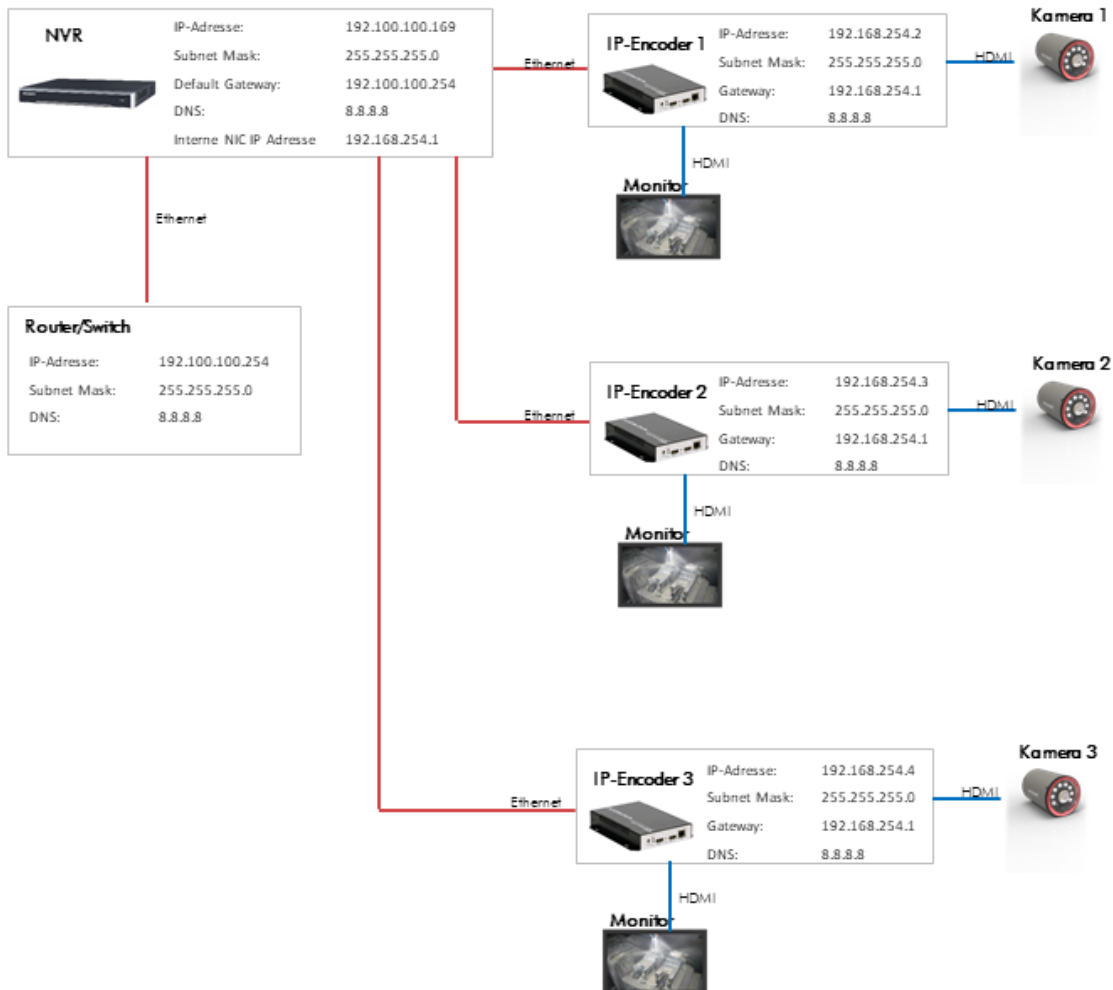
NVR

IP-Adresse: 192.100.100.169
Subnet Mask: 255.255.255.0
Default Gateway: 192.100.100.254
DNS: 8.8.8.8
Interne NIC IP Adresse 192.168.254.1

Ethernet

IP-Encoder 1
IP-Adresse: 192.168.254.2
Subnet Mask: 255.255.255.0
Gateway: 192.168.254.1
DNS: 8.8.8.8

HDMI

Kamera 1

HDMI

Monitor

Ethernet

Router/Switch
IP-Adresse: 192.100.100.254
Subnet Mask: 255.255.255.0
DNS: 8.8.8.8

Kamera 2

Ethernet

IP-Encoder 2
IP-Adresse: 192.168.254.3
Subnet Mask: 255.255.255.0
Gateway: 192.168.254.1
DNS: 8.8.8.8

HDMI

HDMI

Monitor

Kamera 3

Ethernet

IP-Encoder 3
IP-Adresse: 192.168.254.4
Subnet Mask: 255.255.255.0
Gateway: 192.168.254.1
DNS: 8.8.8.8

HDMI

HDMI

Monitor